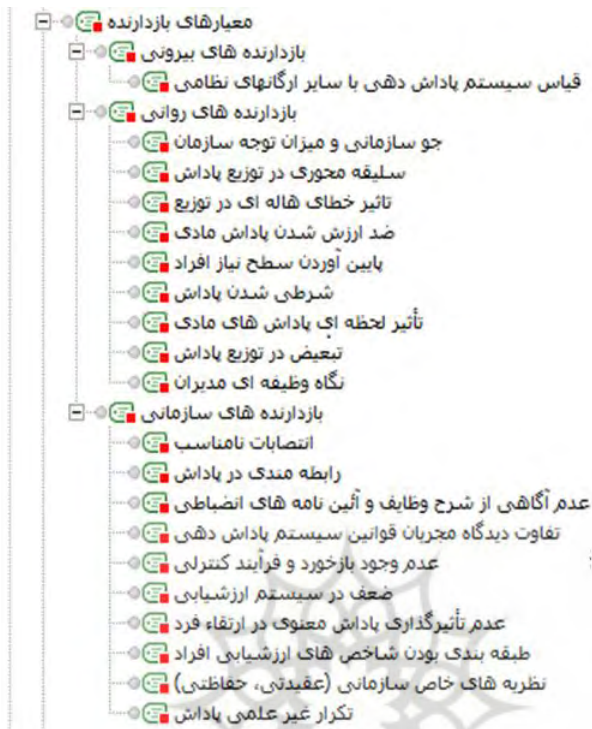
معیارهای بازدارنده
بازدارنده های بیرونی
قیاس سیستم پاداش دهی با سایر ارگانهای نظامی
بازدارنده های روانی
جو سازمانی و میزان توجه سازمان
سلیقه محوری در توزیع پاداش
تاثیر خطای هاله ای در توزیع
ضد ارزش شدن پاداش مادی
پایین آوردن سطح نیاز افراد
شرطی شدن پاداش
تأثیر لحظه ای پاداش های مادی
تبعیض در توزیع پاداش
نگاه وظیفه ای مدیران
بازدارنده های سازمانی
انتصابات نامناسب
رابطه مندی در پاداش
عدم آگاهی از شرح وظایف و آئین نامه های انضباطی
تفاوت دیدگاه مجریان قوانین سیستم پاداش دهی
عدم وجود بازخورد و فرآیند کنترلی
ضعف در سیستم ارزشیابی
عدم تأثیرگذاری پاداش معنوی در ارتقاء فرد
طبقه بندی بودن شاخص های ارزشیابی افراد
نظریه های خاص سازمانی (عقیدتی، حفاظتی)
تکرار غیر علمی پاداش